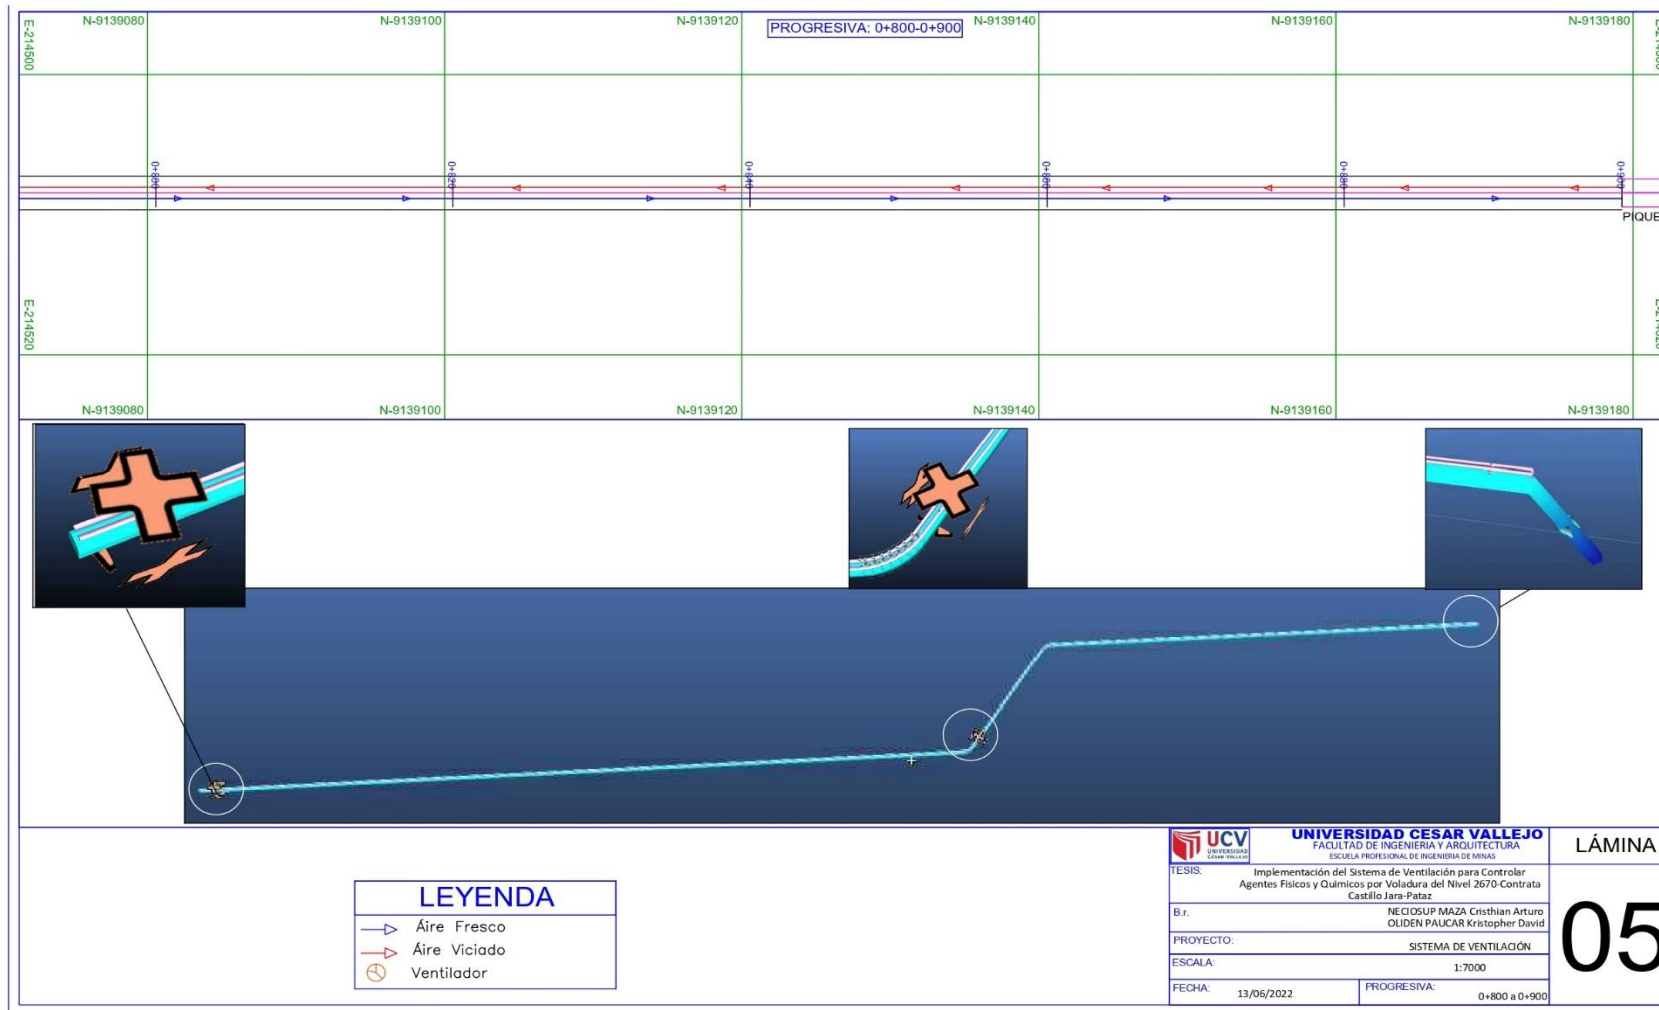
N-9139080 N-9139100 N-9139120 PROGRESIVA: 0+800-0+900 N-9139140 N-9139160 N-9139180

E-214500

0+800 0+820 0+840 0+860 0+880 0+900

PIQUE

E-214520

N-9139080 N-9139100 N-9139120 N-9139140 N-9139160 N-9139180

LEYENDA
Áire Fresco
Áire Viciado
Ventilador

UCV UNIVERSIDAD CÉSAR VALLEJO
UNIVERSIDAD CESAR VALLEJO
FACULTAD DE INGENIERIA Y ARQUITECTURA
ESCUELA PROFESIONAL DE INGENIERIA DE MINAS

LÁMINA

TESIS: Implementación del Sistema de Ventilación para Controlar Agentes Fisicos y Quimicos por Voladura del Nivel 2670-Contrata Castillo Jara-Pataz

B.r. NECIOSUP MAZA Cristhian Arturo
OLIDEN PAUCAR Kristopher David

PROYECTO: SISTEMA DE VENTILACIÓN

ESCALA: 1:7000

FECHA: 13/06/2022 PROGRESIVA: 0+800 a 0+900

05